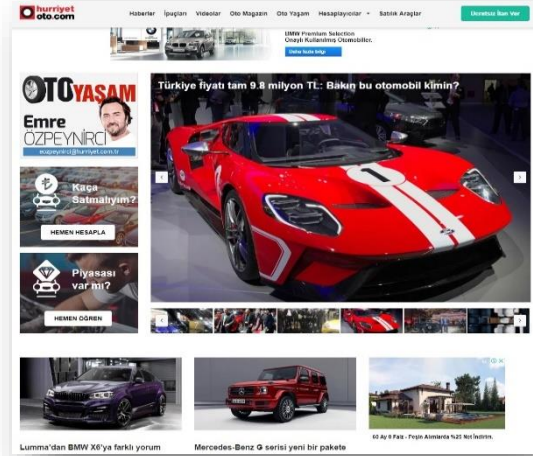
hurriyet oto.com

Haberler İpuçları Videolar Oto Magazin Oto Yaşam Hesaplayıcılar Satılık Araçlar

Ücretsiz İlan Ver

BMW Premium Selection
Onaylı Kullanılmış Otomobiller.

Daha fazla bilgi

OTO YAŞAM

Emre ÖZPEYNİRCİ

ozpeynirci@hurriyet.com.tr

Kaça Satmalıyım?

HEMEN HESAPLA

Piyasası var mı?

HEMEN ÖĞREN

Türkiye fiyatı tam 9.8 milyon TL: Bakın bu otomobil kimin?

Lumma'dan BMW X6'ya farklı yorum

Mercedes-Benz G serisi yeni bir pakete

60 Ay 0 Faiz - Peşin Alımlarda %25 Net İndirim.